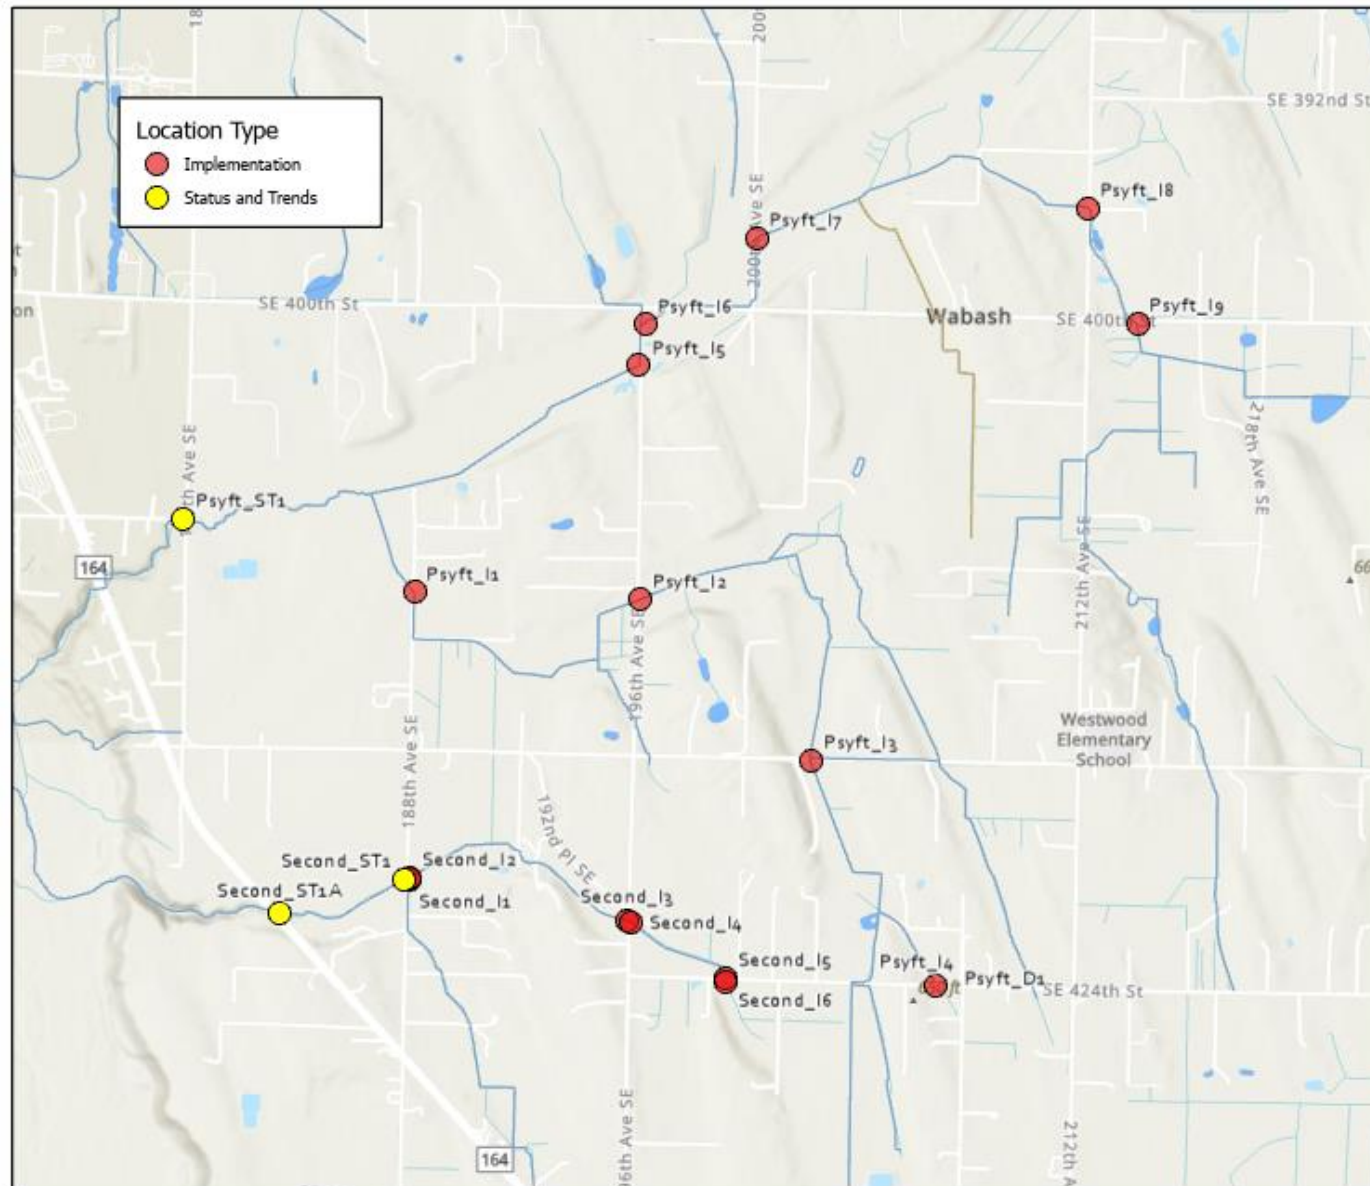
Location Type
Implementation
Status and Trends

18
200
SE 392nd St
200th Ave SE
Psyft_I7
Psyft_I8
SE 400th St
Psyft_I6
Wabash
SE 400th St
Psyft_I9
on
Psyft_I5
218th Ave SE
th Ave SE
Psyft_ST1
164
212th Ave SE
Psyft_I1
Psyft_I2
196th Ave SE
66
Westwood Elementary School
Psyft_I3
188th Ave SE
192nd Pl SE
Second_ST1
Second_I2
Second_ST1A
Second_I1
Second_I3
Second_I4
Second_I5
Psyft_I4
Psyft_D1
SE 424th St
Second_I6
164
6th Ave SE
212th A